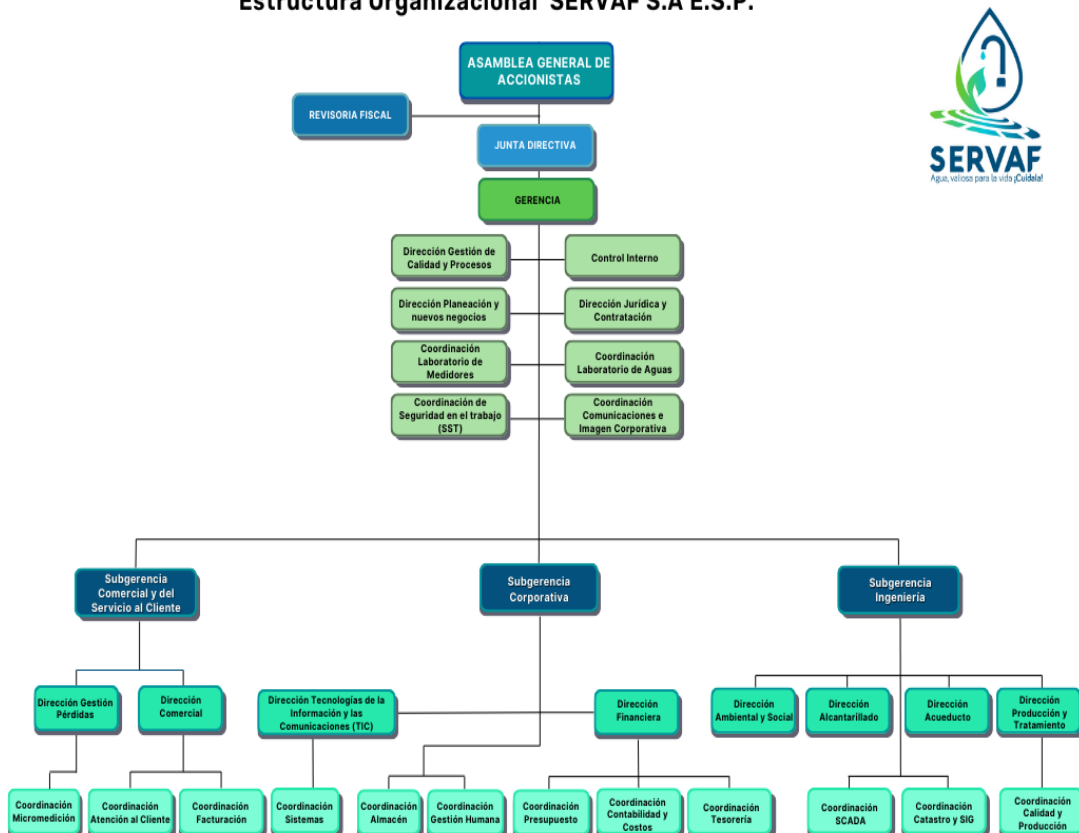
Estructura Organizacional SERVAF S.A E.S.P.

SERVAF
Agua, valiosa para la vida ¡Cuídala!

ASAMBLEA GENERAL DE ACCIONISTAS

REVISORIA FISCAL

JUNTA DIRECTIVA

GERENCIA

Dirección Gestión de Calidad y Procesos

Control Interno

Dirección Planeación y nuevos negocios

Dirección Jurídica y Contratación

Coordinación Laboratorio de Medidores

Coordinación Laboratorio de Aguas

Coordinación de Seguridad en el trabajo (SST)

Coordinación Comunicaciones e Imagen Corporativa

Subgerencia Comercial y del Servicio al Cliente

Subgerencia Corporativa

Subgerencia Ingeniería

Dirección Gestión Pérdidas

Dirección Comercial

Dirección Tecnologías de la Información y las Comunicaciones (TIC)

Dirección Financiera

Dirección Ambiental y Social

Dirección Alcantarillado

Dirección Acueducto

Dirección Producción y Tratamiento

Coordinación Micromedición

Coordinación Atención al Cliente

Coordinación Facturación

Coordinación Sistemas

Coordinación Almacén

Coordinación Gestión Humana

Coordinación Presupuesto

Coordinación Contabilidad y Costos

Coordinación Tesorería

Coordinación SCADA

Coordinación Catastro y SIG

Coordinación Calidad y Producción